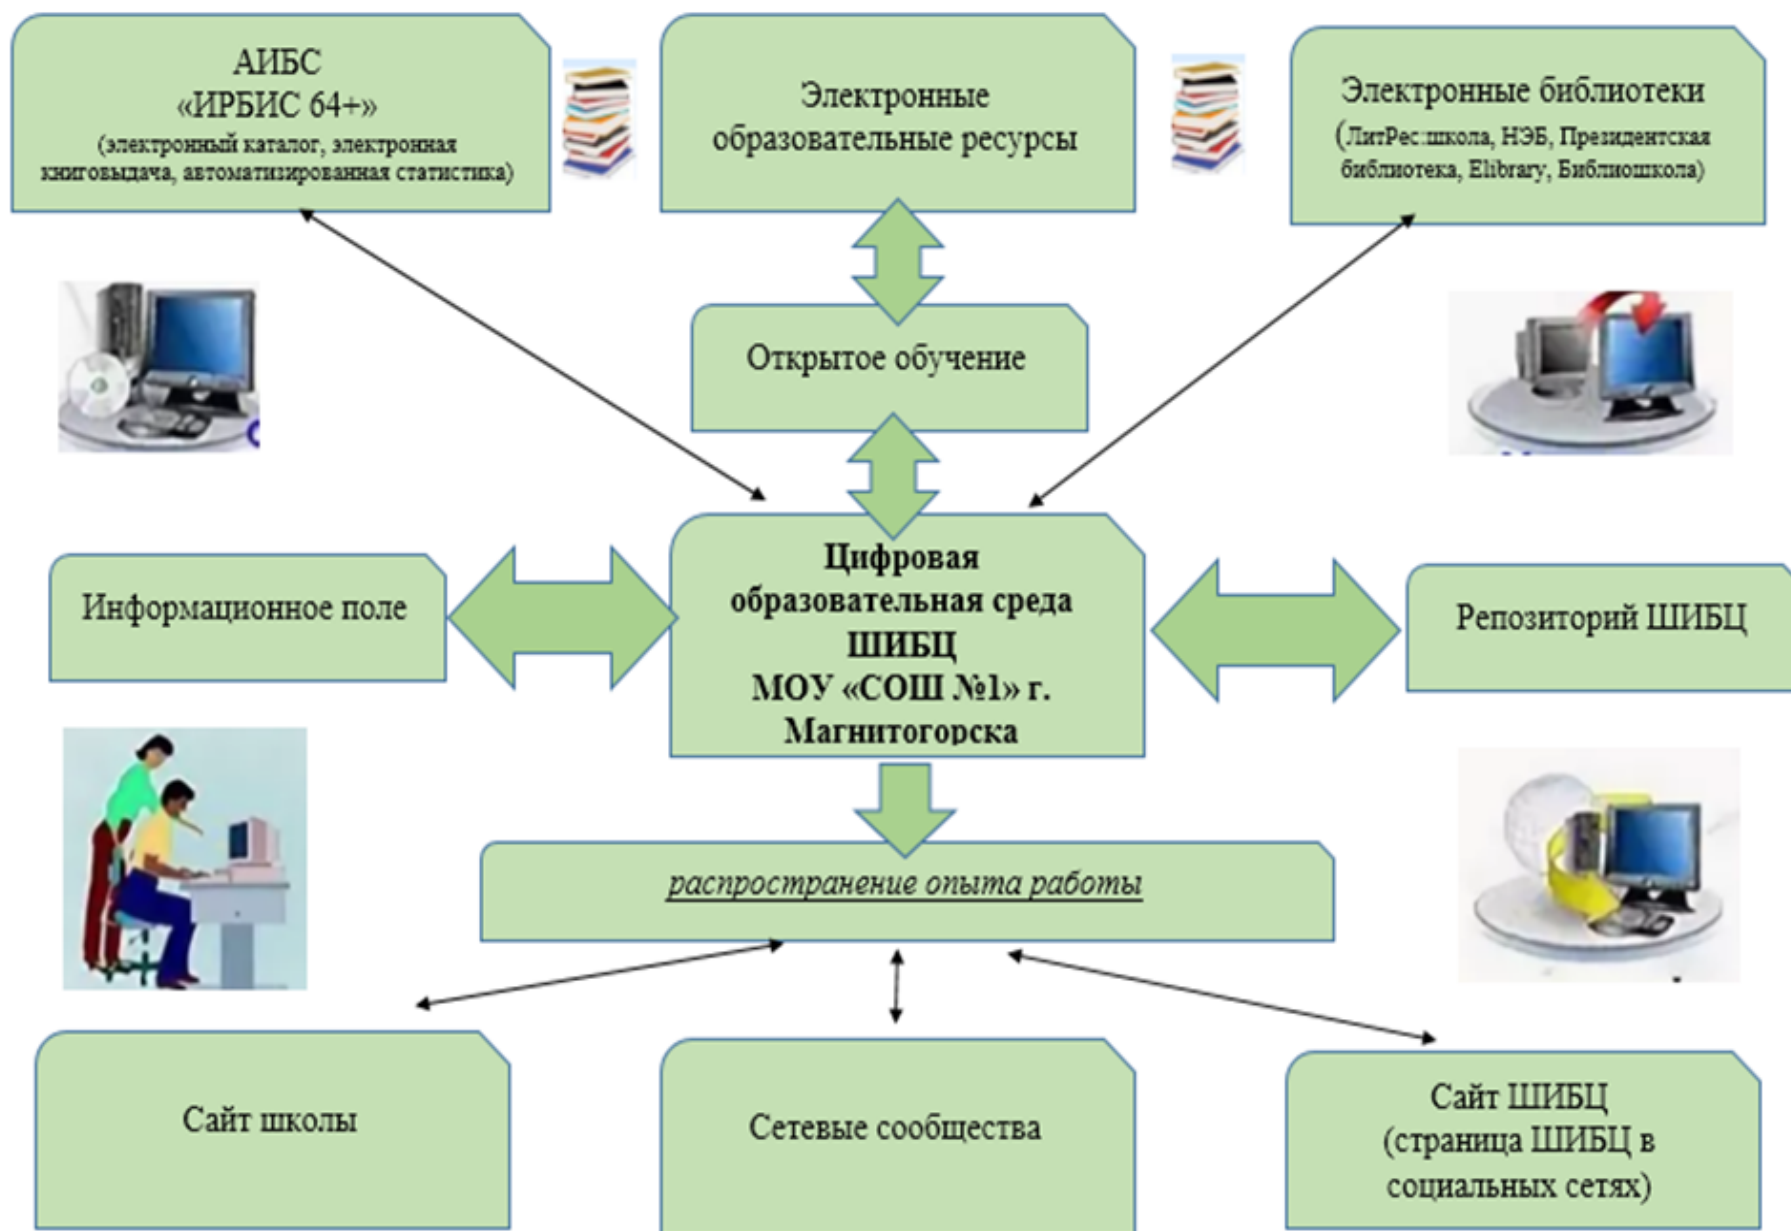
АИБС
«ИРБИС 64+»
(электронный каталог, электронная книговыдача, автоматизированная статистика)

Электронные образовательные ресурсы

Электронные библиотеки
(ЛитРес:школа, НЭБ, Президентская библиотека, Elibrary, Библиошкола)

Открытое обучение

Информационное поле

Цифровая образовательная среда ШИБЦ МОУ «СОШ №1» г. Магнитогорска

Репозиторий ШИБЦ

распространение опыта работы

Сайт школы

Сетевые сообщества

Сайт ШИБЦ
(страница ШИБЦ в социальных сетях)